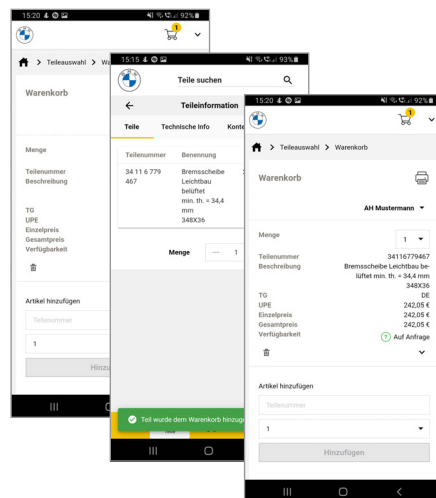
15:20 92%
1

Teileauswahl > Wa

Warenkorb

Menge

Teilenummer
Beschreibung

TG
UPE
Einzelpreis
Gesamtpreis
Verfügbarkeit

Artikel hinzufügen

Teilenummer

1

Hinzu

15:15 93%

Teile suchen

Teileinformation

Teile | Technische Info | Konte

| Teilenummer | Benennung |
|---|---|
| 34 11 6 779 467 | Bremsscheibe Leichtbau belüftet min. th. = 34,4 mm 348X36 |

Menge — 1

Teil wurde dem Warenkorb hinzug

15:20 92%
1

Teileauswahl > Warenkorb

Warenkorb

AH Mustermann

Menge 1

Teilenummer 34116779467
Beschreibung Bremsscheibe Leichtbau belüftet min. th. = 34,4 mm 348X36
TG DE
UPE 242,05 €
Einzelpreis 242,05 €
Gesamtpreis 242,05 €
Verfügbarkeit ? Auf Anfrage

Artikel hinzufügen

Teilenummer

1

Hinzufügen